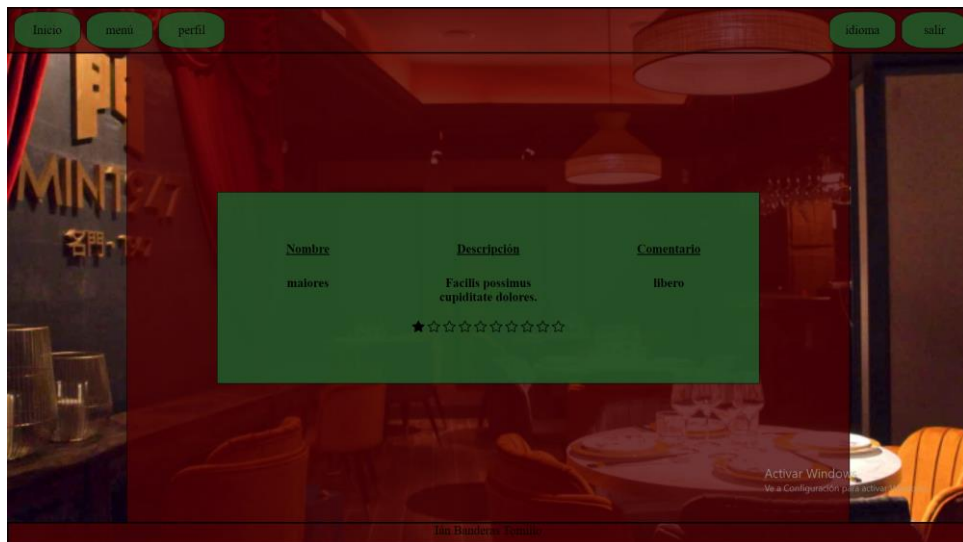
Inicio menú perfil

idioma salir

MINT47

Nombre

maiores

Descripción

Facilis possimus cupiditate dolores.

Comentario

libero

★☆☆☆☆☆☆☆☆☆

Activar Windows
Ve a Configuración para activar Windows.

Ian Banderas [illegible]